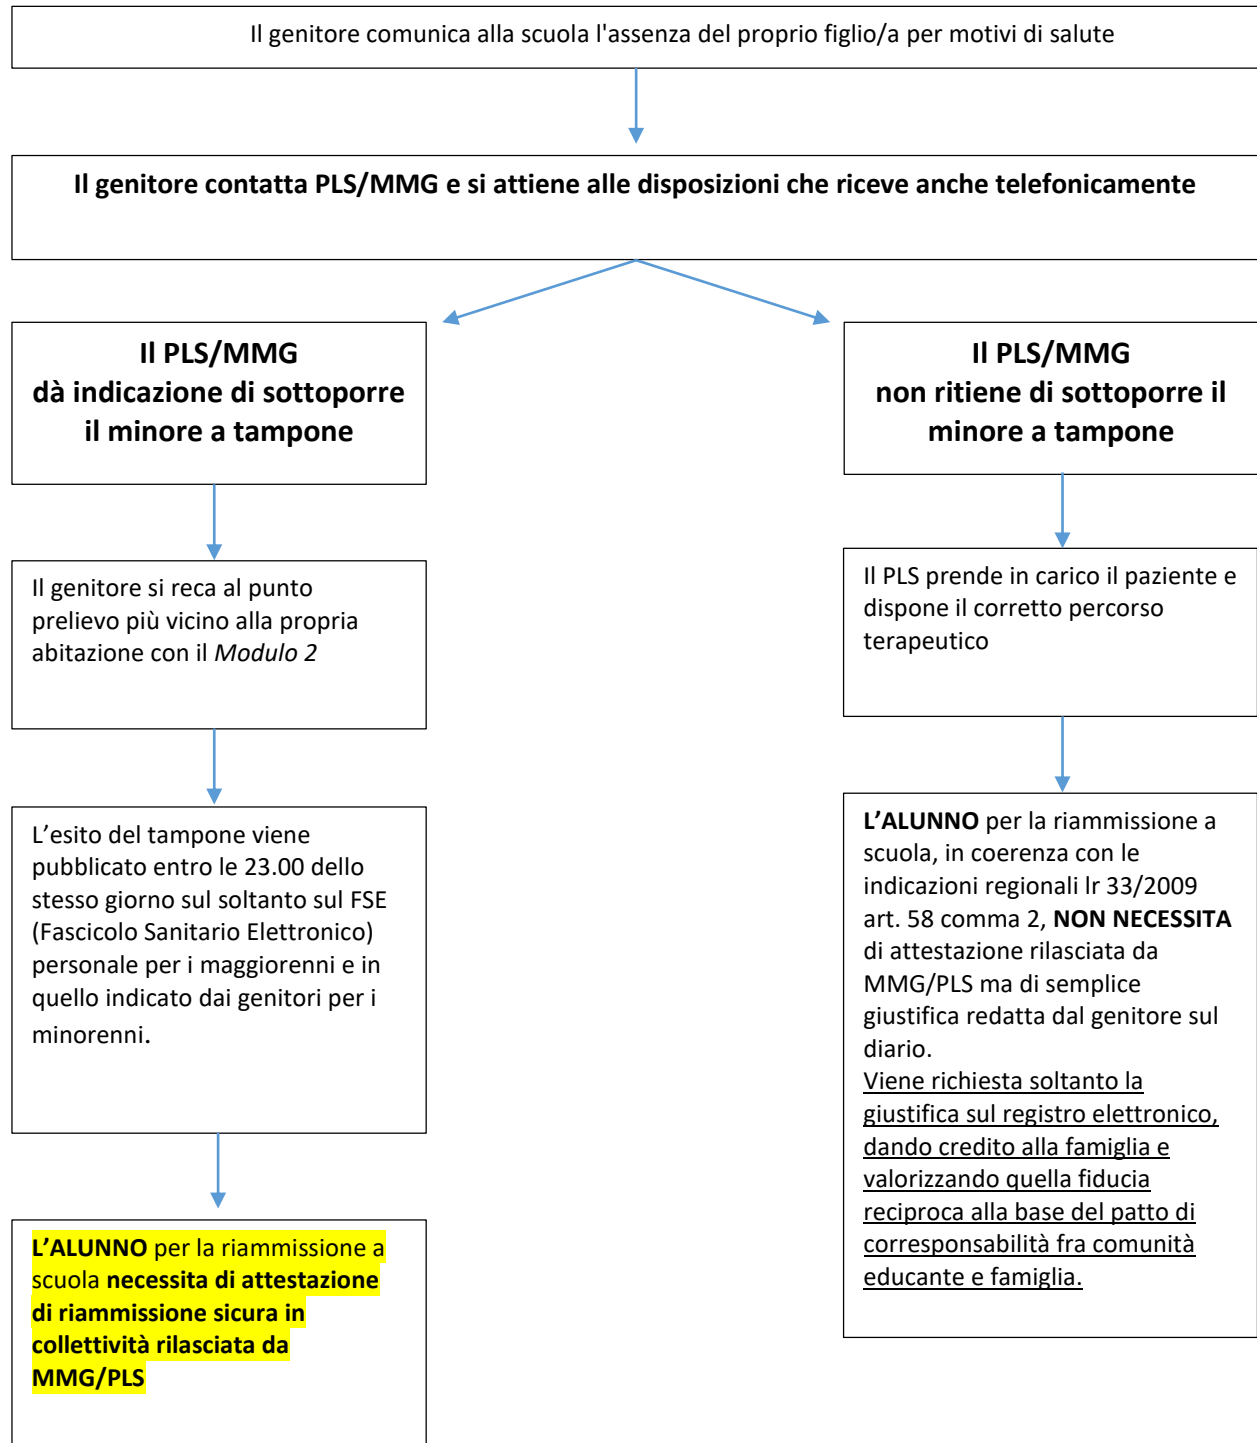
Il genitore comunica alla scuola l'assenza del proprio figlio/a per motivi di salute

Il genitore contatta PLS/MMG e si attiene alle disposizioni che riceve anche telefonicamente

Il PLS/MMG dà indicazione di sottoporre il minore a tampone

Il PLS/MMG non ritiene di sottoporre il minore a tampone

Il genitore si reca al punto prelievo più vicino alla propria abitazione con il Modulo 2

Il PLS prende in carico il paziente e dispone il corretto percorso terapeutico

L'esito del tampone viene pubblicato entro le 23.00 dello stesso giorno sul soltanto sul FSE (Fascicolo Sanitario Elettronico) personale per i maggiorenni e in quello indicato dai genitori per i minorenni.

L'ALUNNO per la riammissione a scuola, in coerenza con le indicazioni regionali lr 33/2009 art. 58 comma 2, NON NECESSITA di attestazione rilasciata da MMG/PLS ma di semplice giustifica redatta dal genitore sul diario.
Viene richiesta soltanto la giustifica sul registro elettronico, dando credito alla famiglia e valorizzando quella fiducia reciproca alla base del patto di corresponsabilità fra comunità educante e famiglia.

L'ALUNNO per la riammissione a scuola necessita di attestazione di riammissione sicura in collettività rilasciata da MMG/PLS